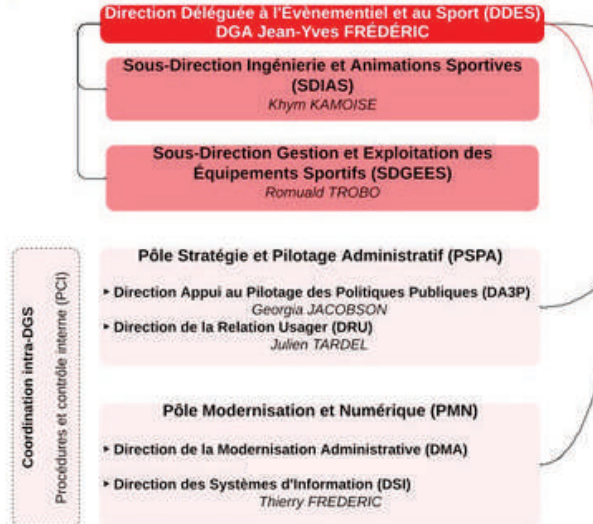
Direction Déléguée à l'Évènementiel et au Sport (DDES)
DGA Jean-Yves FRÉDÉRIC

Sous-Direction Ingénierie et Animations Sportives (SDIAS)
Khym KAMOISE

Sous-Direction Gestion et Exploitation des Équipements Sportifs (SDGEES)
Romuald TROBO

Coordination intra-DGS
Procédures et contrôle interne (PCI)

Pôle Stratégie et Pilotage Administratif (PSPA)

▸ Direction Appui au Pilotage des Politiques Publiques (DA3P)
Georgia JACOBSON

▸ Direction de la Relation Usager (DRU)
Julien TARDEL

Pôle Modernisation et Numérique (PMN)

▸ Direction de la Modernisation Administrative (DMA)

▸ Direction des Systèmes d'Information (DSI)
Thierry FREDERIC